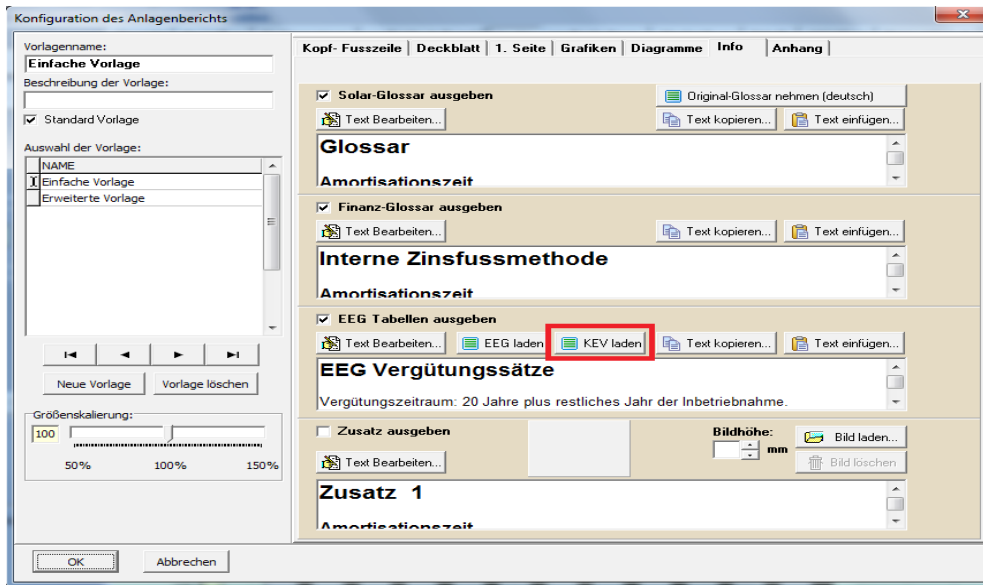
Konfiguration des Anlagenberichts

Vorlagenname:
Einfache Vorlage
Beschreibung der Vorlage:
Standard Vorlage
Auswahl der Vorlage:
| NAME |
|---|
| Einfache Vorlage |
| Erweiterte Vorlage |

Neue Vorlage
Vorlage löschen
Größenskalierung:
100
50%
100%
150%

Kopf- Fusszeile | Deckblatt | 1. Seite | Grafiken | Diagramme | Info | Anhang

Solar-Glossar ausgeben
Original-Glossar nehmen (deutsch)
Text Bearbeiten...
Text kopieren...
Text einfügen...
Glossar
Amortisationszeit

Finanz-Glossar ausgeben
Text Bearbeiten...
Text kopieren...
Text einfügen...
Interne Zinsfussmethode
Amortisationszeit

EEG Tabellen ausgeben
Text Bearbeiten...
EEG laden
KEV laden
Text kopieren...
Text einfügen...
EEG Vergütungssätze
Vergütungszeitraum: 20 Jahre plus restliches Jahr der Inbetriebnahme.

Zusatz ausgeben
Bildhöhe:
mm
Bild laden...
Bild löschen
Text Bearbeiten...
Zusatz 1
Amortisationszeit

OK
Abbrechen